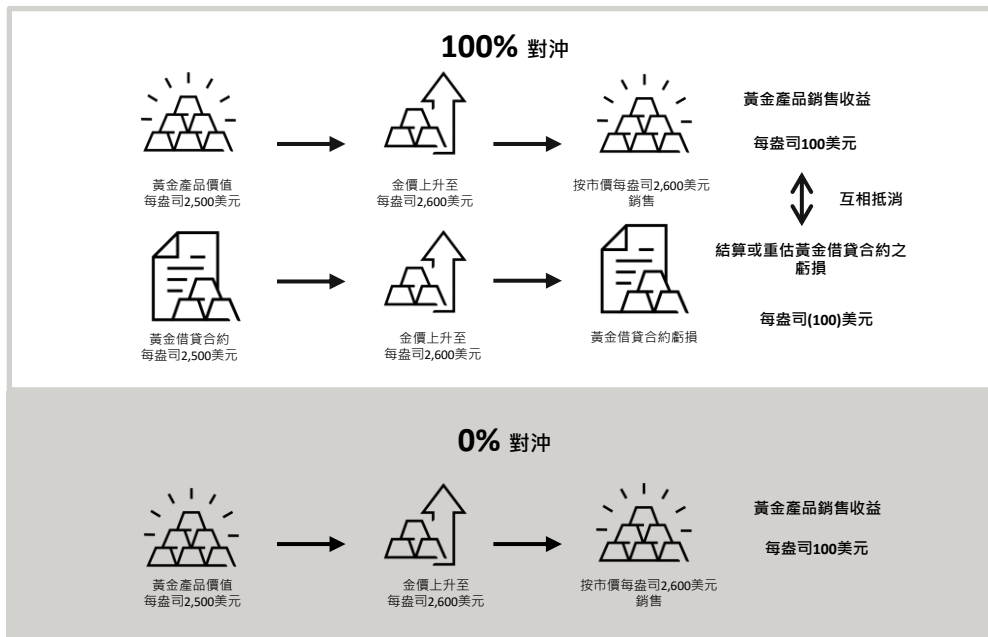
100% 對沖

黃金產品價值
每盎司2,500美元

金價上升至
每盎司2,600美元

按市價每盎司2,600美元
銷售

黃金產品銷售收益

每盎司100美元

互相抵消

結算或重估黃金借貸合約之
虧損

每盎司(100)美元

黃金借貸合約
每盎司2,500美元

金價上升至
每盎司2,600美元

黃金借貸合約虧損

0% 對沖

黃金產品價值
每盎司2,500美元

金價上升至
每盎司2,600美元

按市價每盎司2,600美元
銷售

黃金產品銷售收益

每盎司100美元